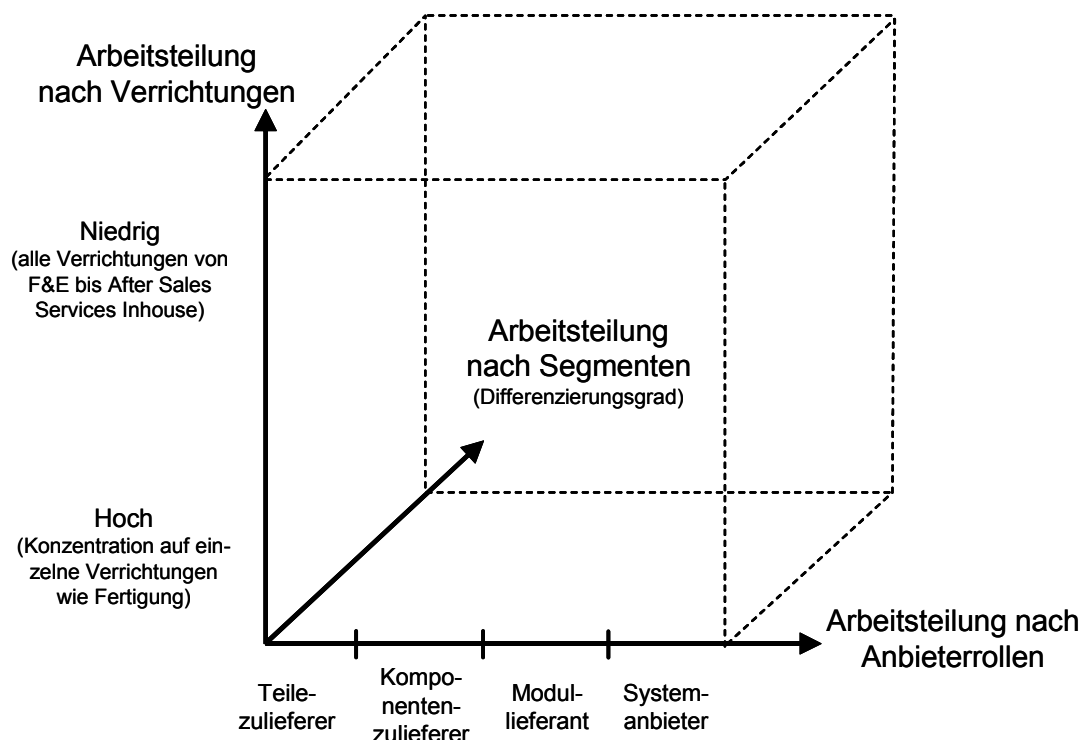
Arbeitsteilung nach Verrichtungen

Niedrig
(alle Verrichtungen von F&E bis After Sales Services Inhouse)

Arbeitsteilung nach Segmenten
(Differenzierungsgrad)

Hoch
(Konzentration auf einzelne Verrichtungen wie Fertigung)

Arbeitsteilung nach Anbieterrollen

Teilezulieferer

Komponentenzulieferer

Modullieferant

Systemanbieter